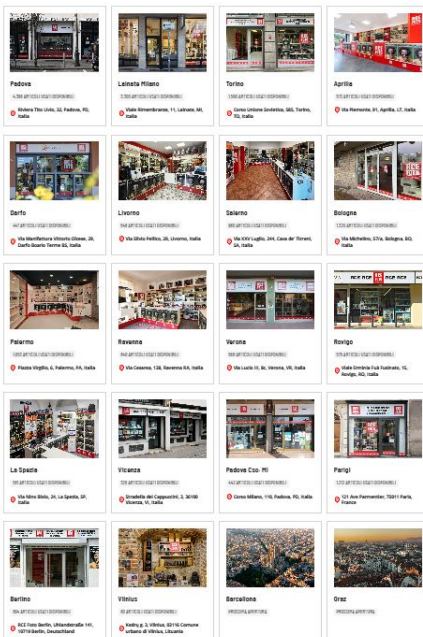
Padova
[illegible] ARTICOLI USATI DISPONIBILI
Riviera Tito Livio, 32, Padova, PD, Italia

Lainate Milano
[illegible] ARTICOLI USATI DISPONIBILI
Viale Rimembranze, 11, Lainate, MI, Italia

Torino
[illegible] ARTICOLI USATI DISPONIBILI
Corso Unione Sovietica, 585, Torino, TO, Italia

Aprilia
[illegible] ARTICOLI USATI DISPONIBILI
Via Piemonte, 81, Aprilia, LT, Italia

Darfo
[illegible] ARTICOLI USATI DISPONIBILI
Via Manifattura Vittorio Olcese, 28, Darfo Boario Terme BS, Italia

Livorno
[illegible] ARTICOLI USATI DISPONIBILI
Via Silvio Pellico, 28, Livorno, Italia

Salerno
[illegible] ARTICOLI USATI DISPONIBILI
Via XXV Luglio, 244, Cava de' Tirreni, SA, Italia

Bologna
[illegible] ARTICOLI USATI DISPONIBILI
Via Michelino, 37/a, Bologna, BO, Italia

Palermo
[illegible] ARTICOLI USATI DISPONIBILI
Piazza Virgilio, 6, Palermo, PA, Italia

Ravenna
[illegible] ARTICOLI USATI DISPONIBILI
Via Cesarea, 138, Ravenna RA, Italia

Verona
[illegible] ARTICOLI USATI DISPONIBILI
Via Lucio III, 8c, Verona, VR, Italia

Rovigo
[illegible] ARTICOLI USATI DISPONIBILI
Viale Erminia Fuà Fusinato, 16, Rovigo, RO, Italia

La Spezia
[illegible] ARTICOLI USATI DISPONIBILI
Via Nino Bixio, 24, La Spezia, SP, Italia

Vicenza
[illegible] ARTICOLI USATI DISPONIBILI
Stradella dei Cappuccini, 2, 36100 Vicenza, VI, Italia

Padova Cso- Mi
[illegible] ARTICOLI USATI DISPONIBILI
Corso Milano, 110, Padova, PD, Italia

Parigi
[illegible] ARTICOLI USATI DISPONIBILI
121 Ave Parmentier, 75011 Paris, France

Berlino
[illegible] ARTICOLI USATI DISPONIBILI
RCE Foto Berlin, Uhlandstraße 141, 10719 Berlin, Deutschland

Vilnius
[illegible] ARTICOLI USATI DISPONIBILI
Kalinų g. 3, Vilnius, 03116 Comune urbano di Vilnius, Lituania

Barcellona
PROSSIMA APERTURA

Graz
PROSSIMA APERTURA